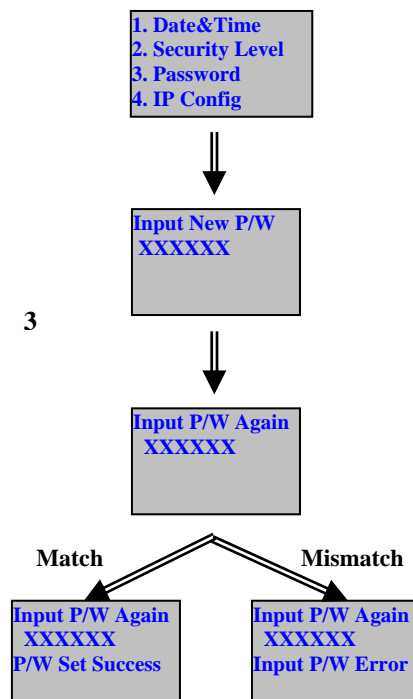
1. Date&Time
2. Security Level
3. Password
4. IP Config

Input New P/W
XXXXXX

3

Input P/W Again
XXXXXX

Match

Mismatch

Input P/W Again
XXXXXX
P/W Set Success

Input P/W Again
XXXXXX
Input P/W Error